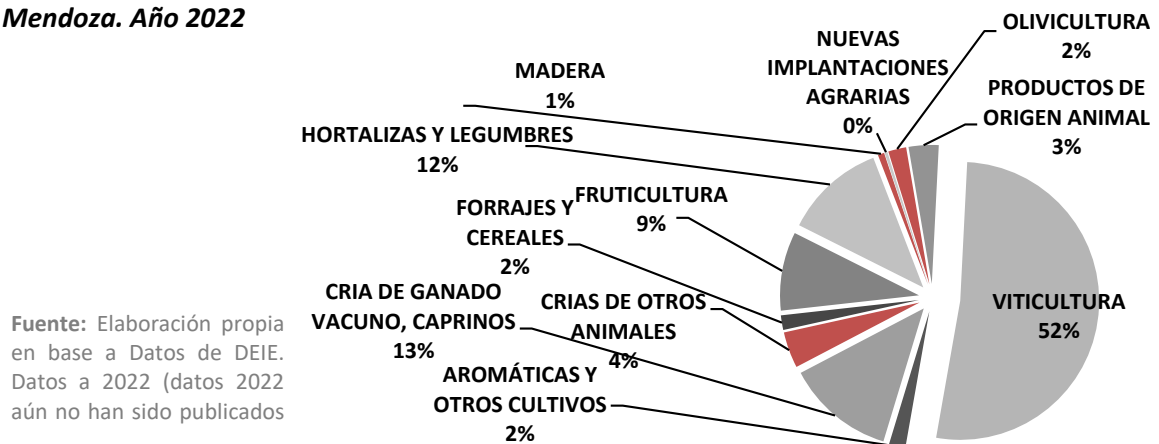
Mendoza. Año 2022

MADERA
1%

NUEVAS IMPLANTACIONES AGRARIAS
0%

OLIVICULTURA
2%

PRODUCTOS DE ORIGEN ANIMAL
3%

HORTALIZAS Y LEGUMBRES
12%

FORRAJES Y CEREALES
2%

FRUTICULTURA
9%

CRIA DE GANADO VACUNO, CAPRINOS
13%

CRIAS DE OTROS ANIMALES
4%

VITICULTURA
52%

AROMÁTICAS Y OTROS CULTIVOS
2%

Fuente: Elaboración propia en base a Datos de DEIE. Datos a 2022 (datos 2022 aún no han sido publicados